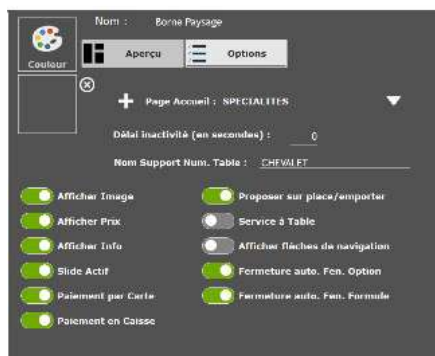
Couleur

Nom : Borne Paysage

Aperçu

Options

Page Accueil : SPECIALITES

Délai inactivité (en secondes) : 0

Nom Support Num. Table : CHEVALET

Afficher Image

Afficher Prix

Afficher Info

Slide Actif

Paiement par Carte

Paiement en Caisse

Proposer sur place/emporter

Service à Table

Afficher flèches de navigation

Fermeture auto. Fen. Option

Fermeture auto. Fen. Formule